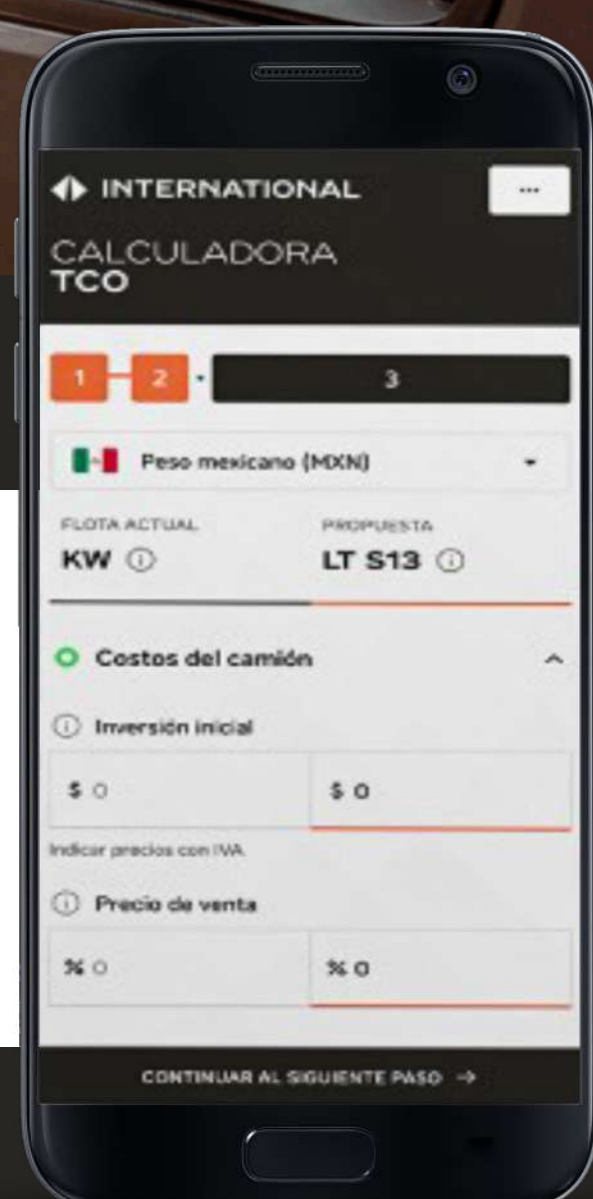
INTERNATIONAL

...

CALCULADORA
TCO

1 2 3

Peso mexicano (MXN)

FLOTA ACTUAL
KW

PROPUESTA
LT S13

Costos del camión

Inversión inicial

$ 0

$ 0

Indicar precios con IVA

Precio de venta

% 0

% 0

CONTINUAR AL SIGUIENTE PASO →